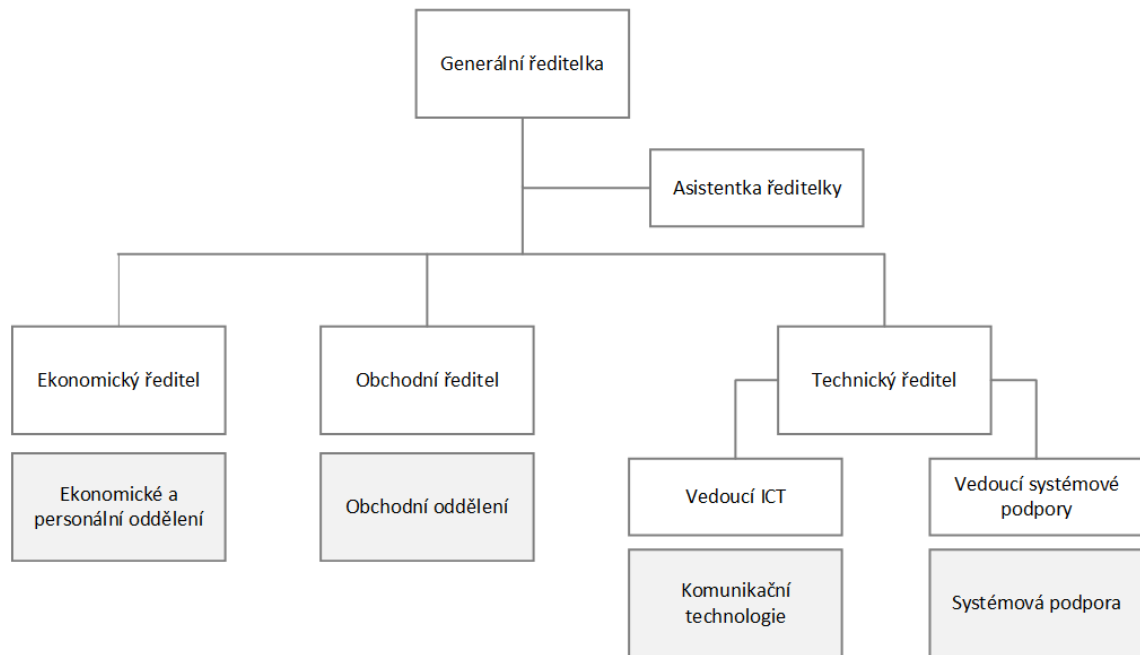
Generální ředitelka

Asistentka ředitelky

Ekonomický ředitel

Ekonomické a personální oddělení

Obchodní ředitel

Obchodní oddělení

Technický ředitel

Vedoucí ICT

Komunikační technologie

Vedoucí systémové podpory

Systémová podpora